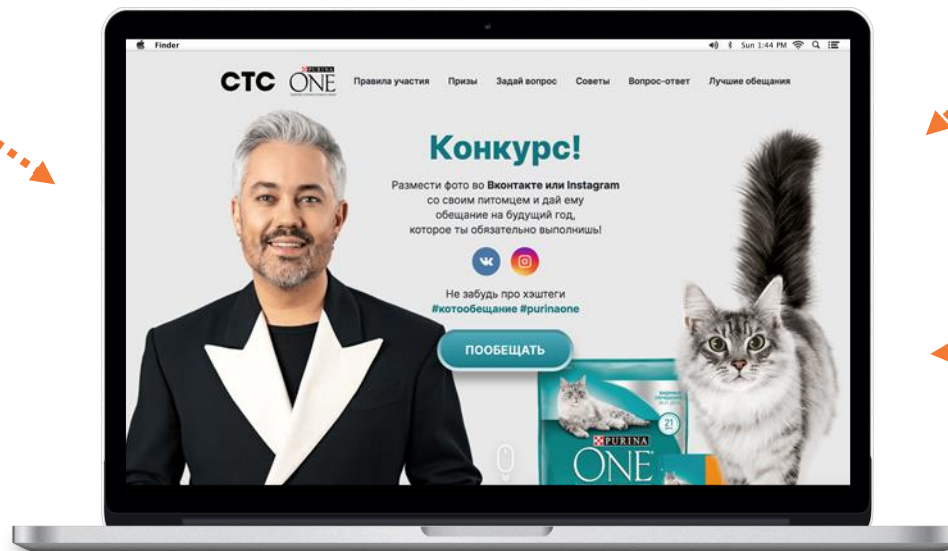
Finder

Sun 1:44 PM

СТС PURINA ONE

Правила участия Призы Задай вопрос Советы Вопрос-ответ Лучшие обещания

Конкурс!

Размести фото во Вконтакте или Instagram со своим питомцем и дай ему обещание на будущий год, которое ты обязательно выполнишь!

Не забудь про хэштеги #котообещание #purinaone

ПООБЕЩАТЬ

PURINA ONE